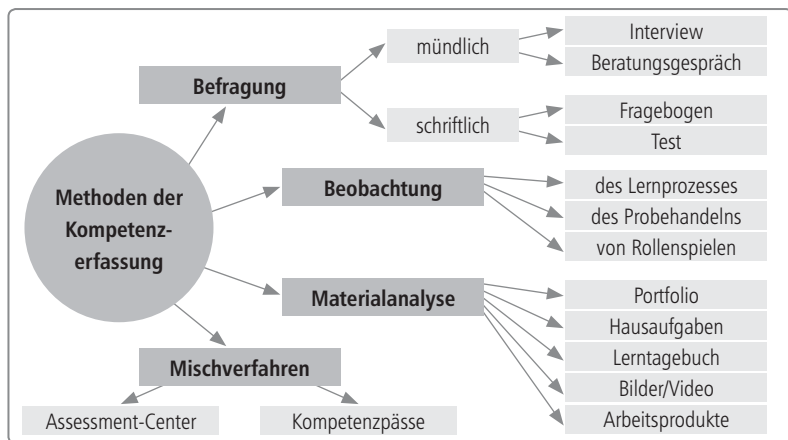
Methoden der Kompetenzerfassung

Befragung

mündlich

Interview

Beratungsgespräch

schriftlich

Fragebogen

Test

Beobachtung

des Lernprozesses

des Probehandelns

von Rollenspielen

Materialanalyse

Portfolio

Hausaufgaben

Lerntagebuch

Bilder/Video

Arbeitsprodukte

Mischverfahren

Assessment-Center

Kompetenzpässe